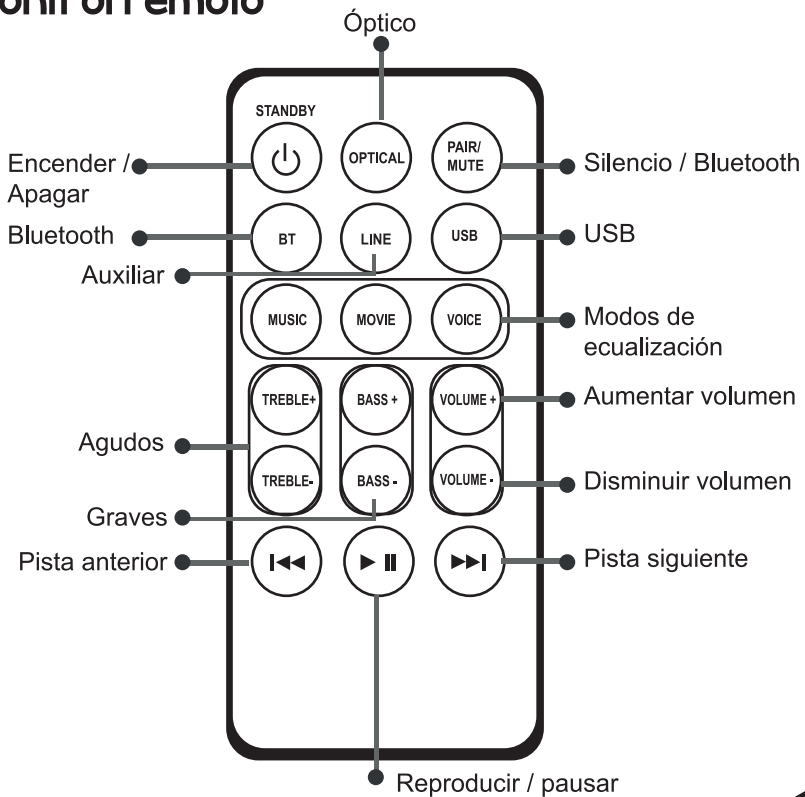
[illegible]

Óptico

STANDBY

Encender / Apagar

OPTICAL

PAIR/ MUTE

Silencio / Bluetooth

Bluetooth

BT

LINE

USB

USB

Auxiliar

MUSIC

MOVIE

VOICE

Modos de ecualización

TREBLE+

BASS +

VOLUME +

Aumentar volumen

Agudos

TREBLE-

BASS -

VOLUME -

Disminuir volumen

Graves

Pista anterior

Pista siguiente

Reproducir / pausar